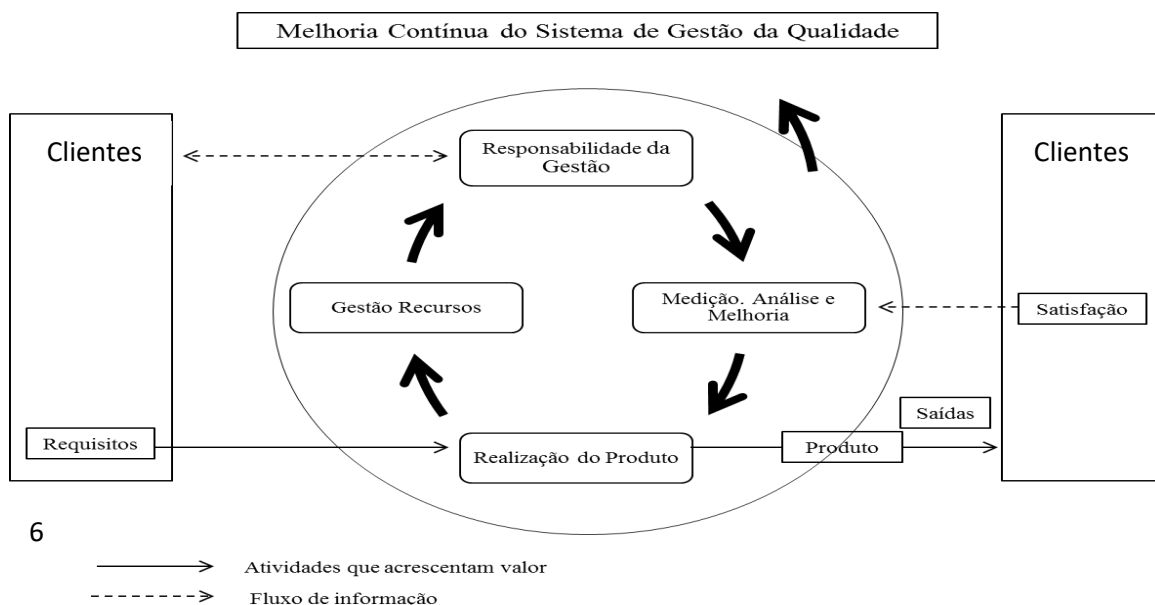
Melhoria Contínua do Sistema de Gestão da Qualidade

Clientes

Responsabilidade da Gestão

Clientes

Gestão Recursos

Medição. Análise e Melhoria

Satisfação

Saídas

Requisitos

Realização do Produto

Produto

6

Atividades que acrescentam valor

Fluxo de informação